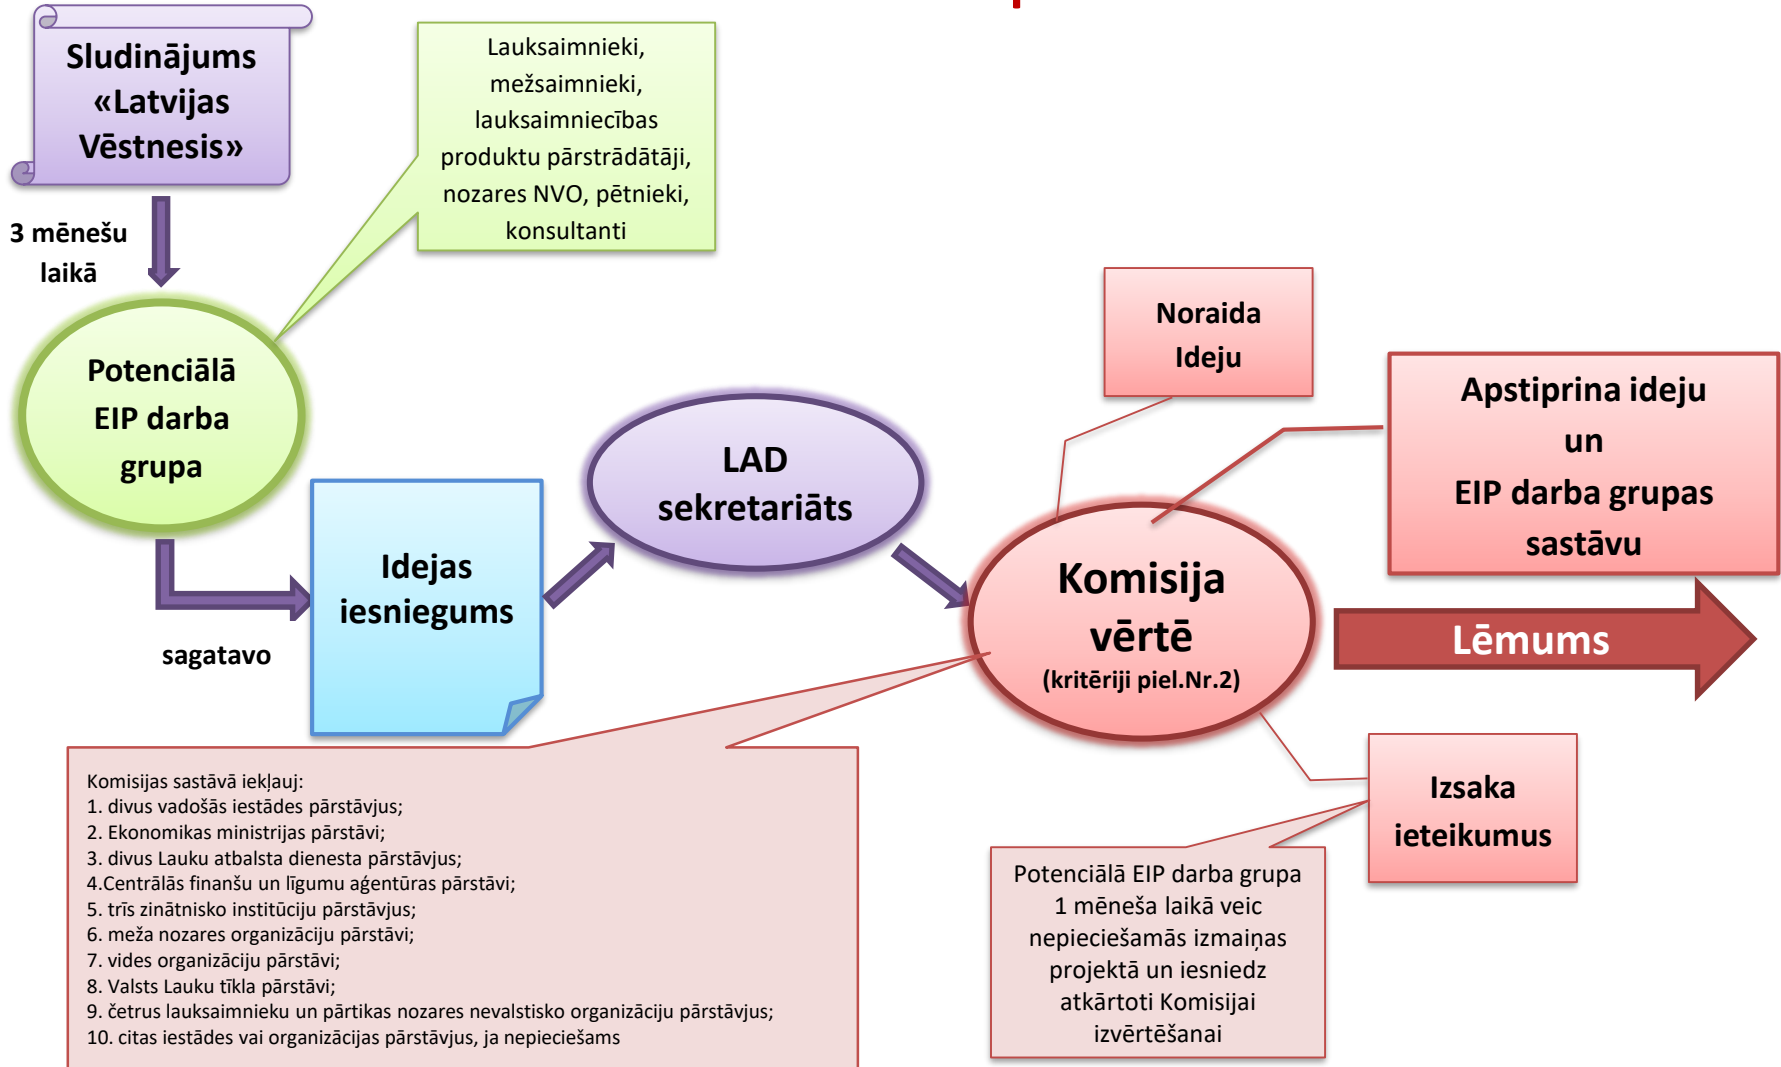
Sludinājums «Latvijas Vēstnesis»

Lauksaimnieki, mežsaimnieki, lauksaimniecības produktu pārstrādātāji, nozares NVO, pētnieki, konsultanti

3 mēnešu laikā

Potenciālā EIP darba grupa

Noraida Ideju

Apstiprina ideju un EIP darba grupas sastāvu

LAD sekretariāts

Idejas iesniegums

sagatavo

Komisija vērtē (kritēriji piel.Nr.2)

Lēmums

Komisijas sastāvā iekļauj:
1. divus vadošās iestādes pārstāvjus;
2. Ekonomikas ministrijas pārstāvi;
3. divus Lauku atbalsta dienesta pārstāvjus;
4.Centrālās finanšu un līgumu aģentūras pārstāvi;
5. trīs zinātnisko institūciju pārstāvjus;
6. meža nozares organizāciju pārstāvi;
7. vides organizāciju pārstāvi;
8. Valsts Lauku tīkla pārstāvi;
9. četrus lauksaimnieku un pārtikas nozares nevalstisko organizāciju pārstāvjus;
10. citas iestādes vai organizācijas pārstāvjus, ja nepieciešams

Izsaka ieteikumus

Potenciālā EIP darba grupa 1 mēneša laikā veic nepieciešamās izmaiņas projektā un iesniedz atkārtoti Komisijai izvērtēšanai